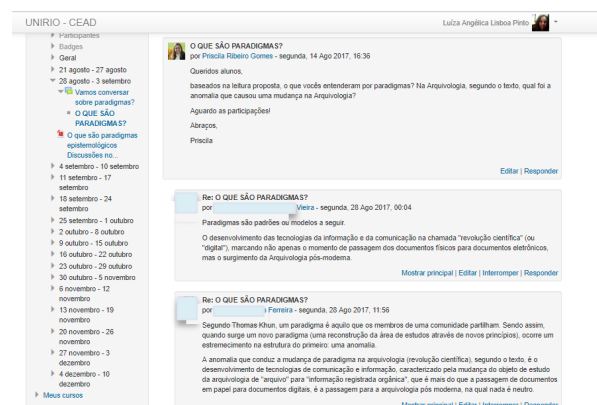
UNIRIO - CEAD

Luiza Angélica Lisboa Pinto

Participantes
Badges
Geral
21 agosto - 27 agosto
28 agosto - 3 setembro
Vamos conversar sobre paradigmas?
O QUE SÃO PARADIGMAS?
O que são paradigmas epistemológicos Discussões no...
4 setembro - 10 setembro
11 setembro - 17 setembro
18 setembro - 24 setembro
25 setembro - 1 outubro
2 outubro - 8 outubro
9 outubro - 15 outubro
16 outubro - 22 outubro
23 outubro - 29 outubro
30 outubro - 5 novembro
6 novembro - 12 novembro
13 novembro - 19 novembro
20 novembro - 26 novembro
27 novembro - 3 dezembro
4 dezembro - 10 dezembro
Meus cursos

O QUE SÃO PARADIGMAS?
por Priscila Ribeiro Gomes - segunda, 14 Ago 2017, 16:36

Queridos alunos,

baseados na leitura proposta, o que vocês entenderam por paradigmas? Na Arquivologia, segundo o texto, qual foi a anomalia que causou uma mudança na Arquivologia?

Aguardo as participações!

Abraços,

Priscila

Editar | Responder

Re: O QUE SÃO PARADIGMAS?
por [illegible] Vieira - segunda, 28 Ago 2017, 00:04

Paradigmas são padrões ou modelos a seguir.

O desenvolvimento das tecnologias da informação e da comunicação na chamada "revolução científica" (ou "digital"), marcando não apenas o momento de passagem dos documentos físicos para documentos eletrônicos, mas o surgimento da Arquivologia pós-moderna.

Mostrar principal | Editar | Interromper | Responder

Re: O QUE SÃO PARADIGMAS?
por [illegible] Ferreira - segunda, 28 Ago 2017, 11:56

Segundo Thomas Khun, um paradigma é aquilo que os membros de uma comunidade partilham. Sendo assim, quando surge um novo paradigma (uma reconstrução da área de estudos através de novos princípios), ocorre um estremecimento na estrutura do primeiro: uma anomalia.

A anomalia que conduz a mudança de paradigma na arquivologia (revolução científica), segundo o texto, é o desenvolvimento de tecnologias de comunicação e informação, caracterizado pela mudança do objeto de estudo da arquivologia de "arquivo" para "informação registrada orgânica", que é mais do que a passagem de documentos em papel para documentos digitais, é a passagem para a arquivologia pós moderna, na qual nada é neutro.

Mostrar principal | Editar | Interromper | Responder